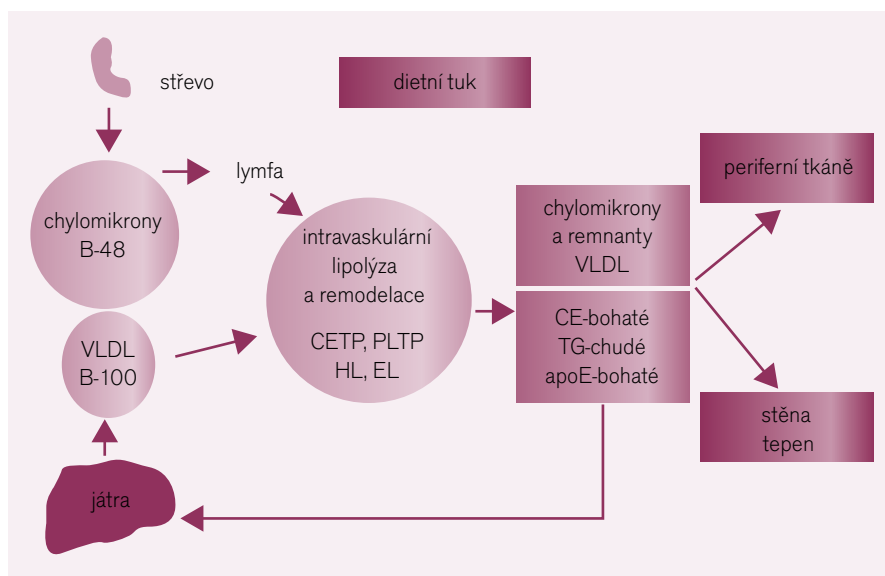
střevo

dietní tuk

lymfa

chylomikrony
B-48

intravaskulární
lipolýza
a remodelace

CETP, PLTP
HL, EL

VLDL
B-100

chylomikrony
a remnanty
VLDL

CE-bohaté
TG-chudé
apoE-bohaté

periferní tkáně

stěna
tepen

játra